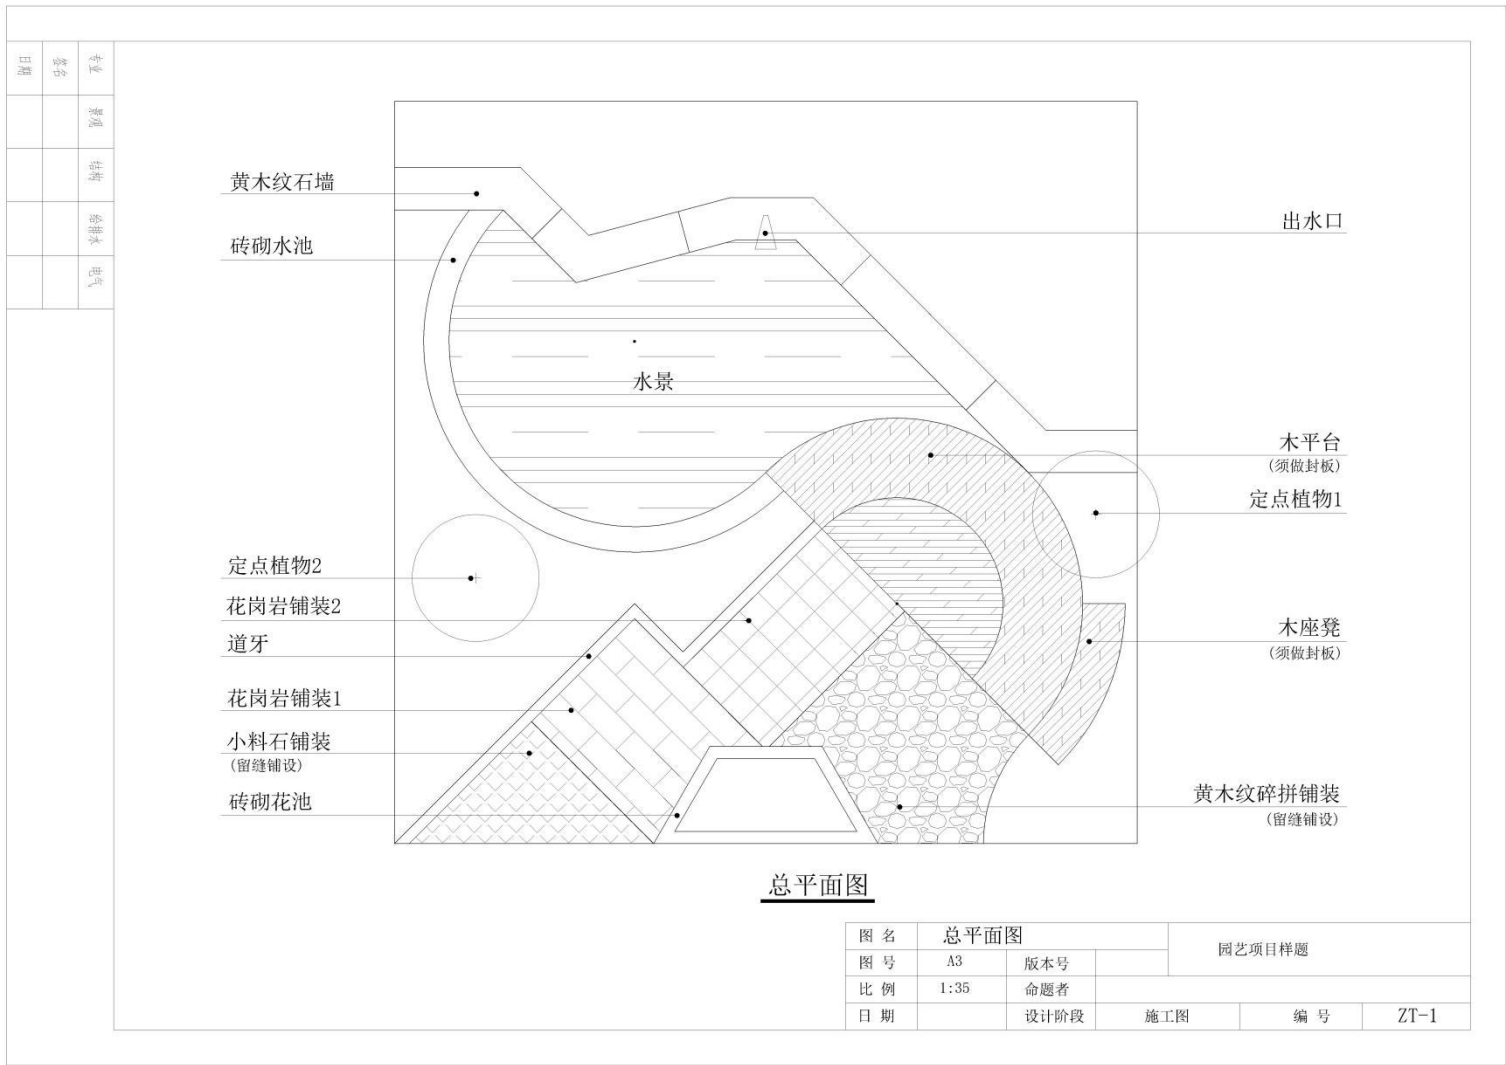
日期 签名 专业

景观

结构

给排水

电气

黄木纹石墙

砖砌水池

出水口

水景

木平台
(须做封板)

定点植物1

定点植物2

花岗岩铺装2

道牙

木座凳
(须做封板)

花岗岩铺装1

小料石铺装
(留缝铺设)

砖砌花池

黄木纹碎拼铺装
(留缝铺设)

总平面图

| 图 名 | 总平面图 | | | 园艺项目样题 | |
|---|---|---|---|---|---|
| 图 号 | A3 | 版本号 | | | |
| 比 例 | 1:35 | 命题者 | | | |
| 日 期 | | 设计阶段 | 施工图 | 编 号 | ZT-1 |